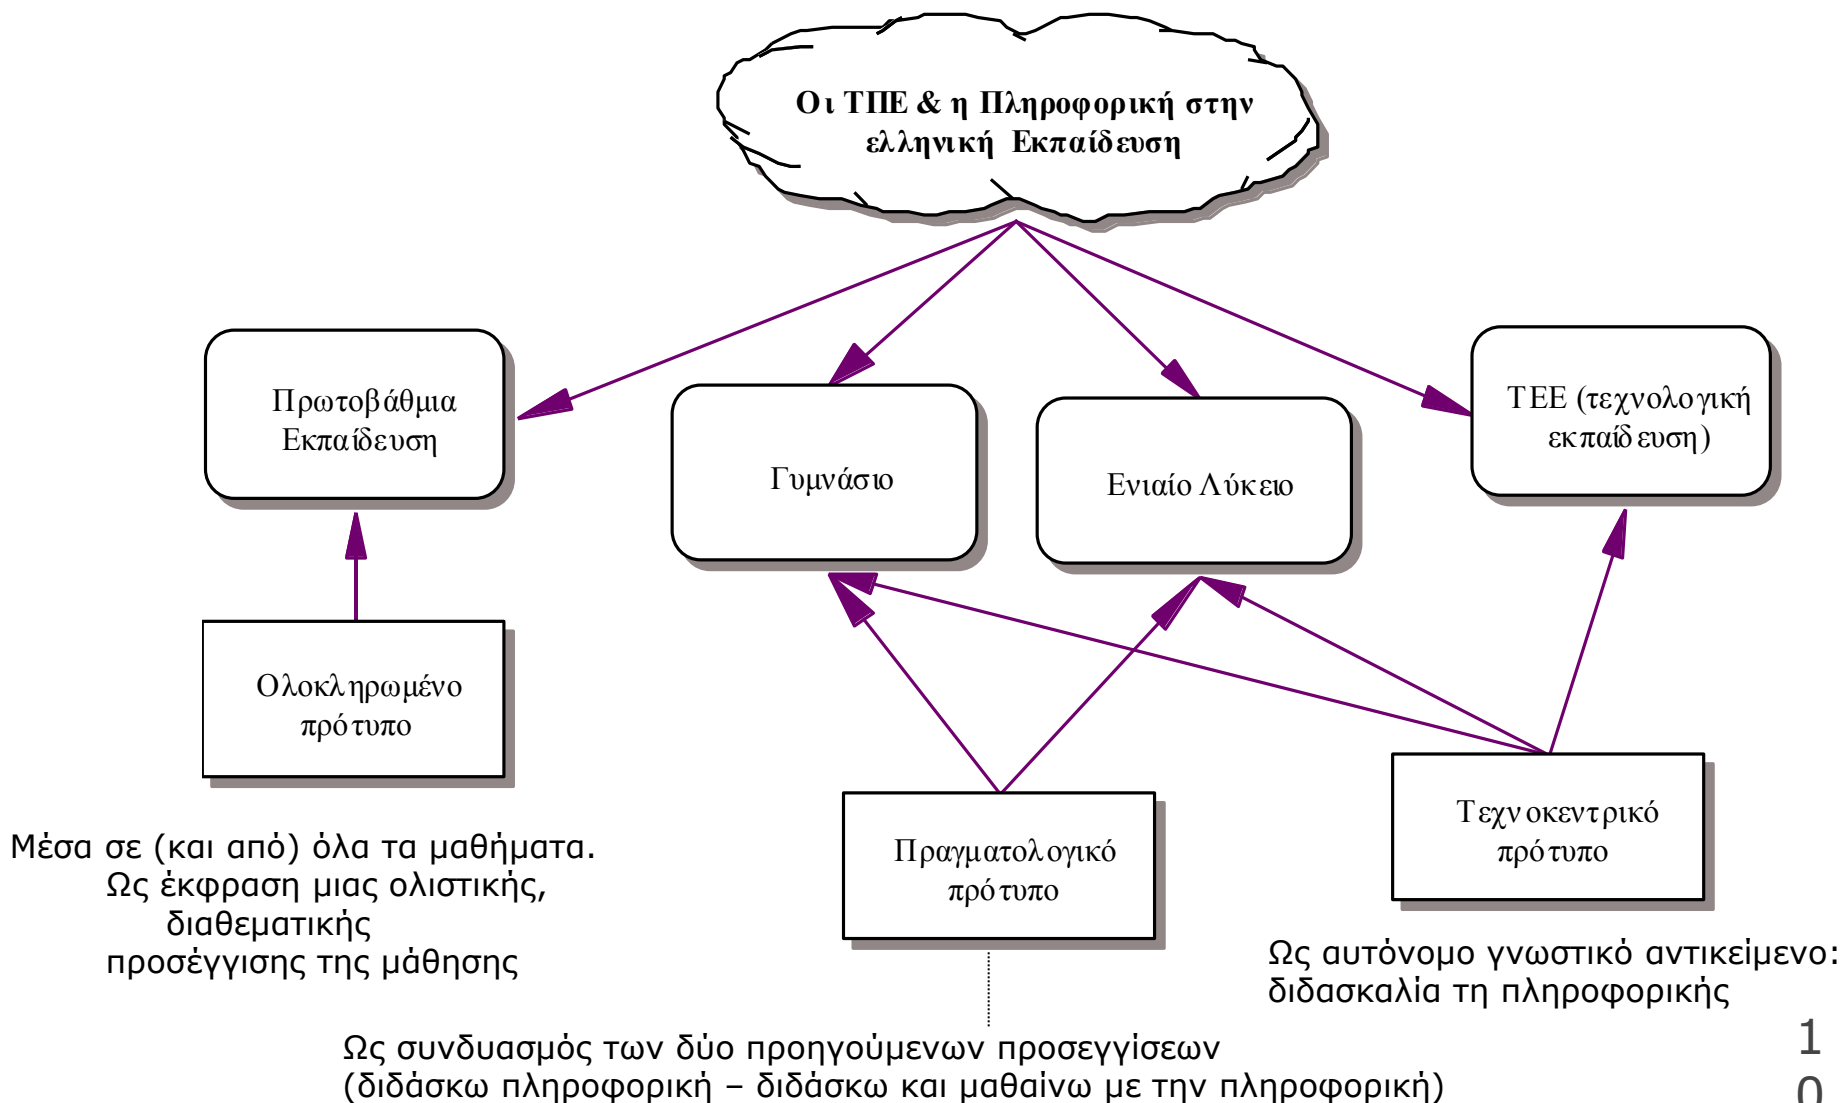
Οι ΤΠΕ & η Πληροφορική στην ελληνική Εκπαίδευση

Πρωτοβάθμια Εκπαίδευση

Γυμνάσιο

Ενιαίο Λύκειο

ΤΕΕ (τεχνολογική εκπαίδευση)

Ολοκληρωμένο πρότυπο

Πραγματολογικό πρότυπο

Τεχνοκεντρικό πρότυπο

Μέσα σε (και από) όλα τα μαθήματα. Ως έκφραση μιας ολιστικής, διαθεματικής προσέγγισης της μάθησης

Ως αυτόνομο γνωστικό αντικείμενο: διδασκαλία τη πληροφορικής

Ως συνδυασμός των δύο προηγούμενων προσεγγίσεων (διδάσκω πληροφορική – διδάσκω και μαθαίνω με την πληροφορική)

1
0